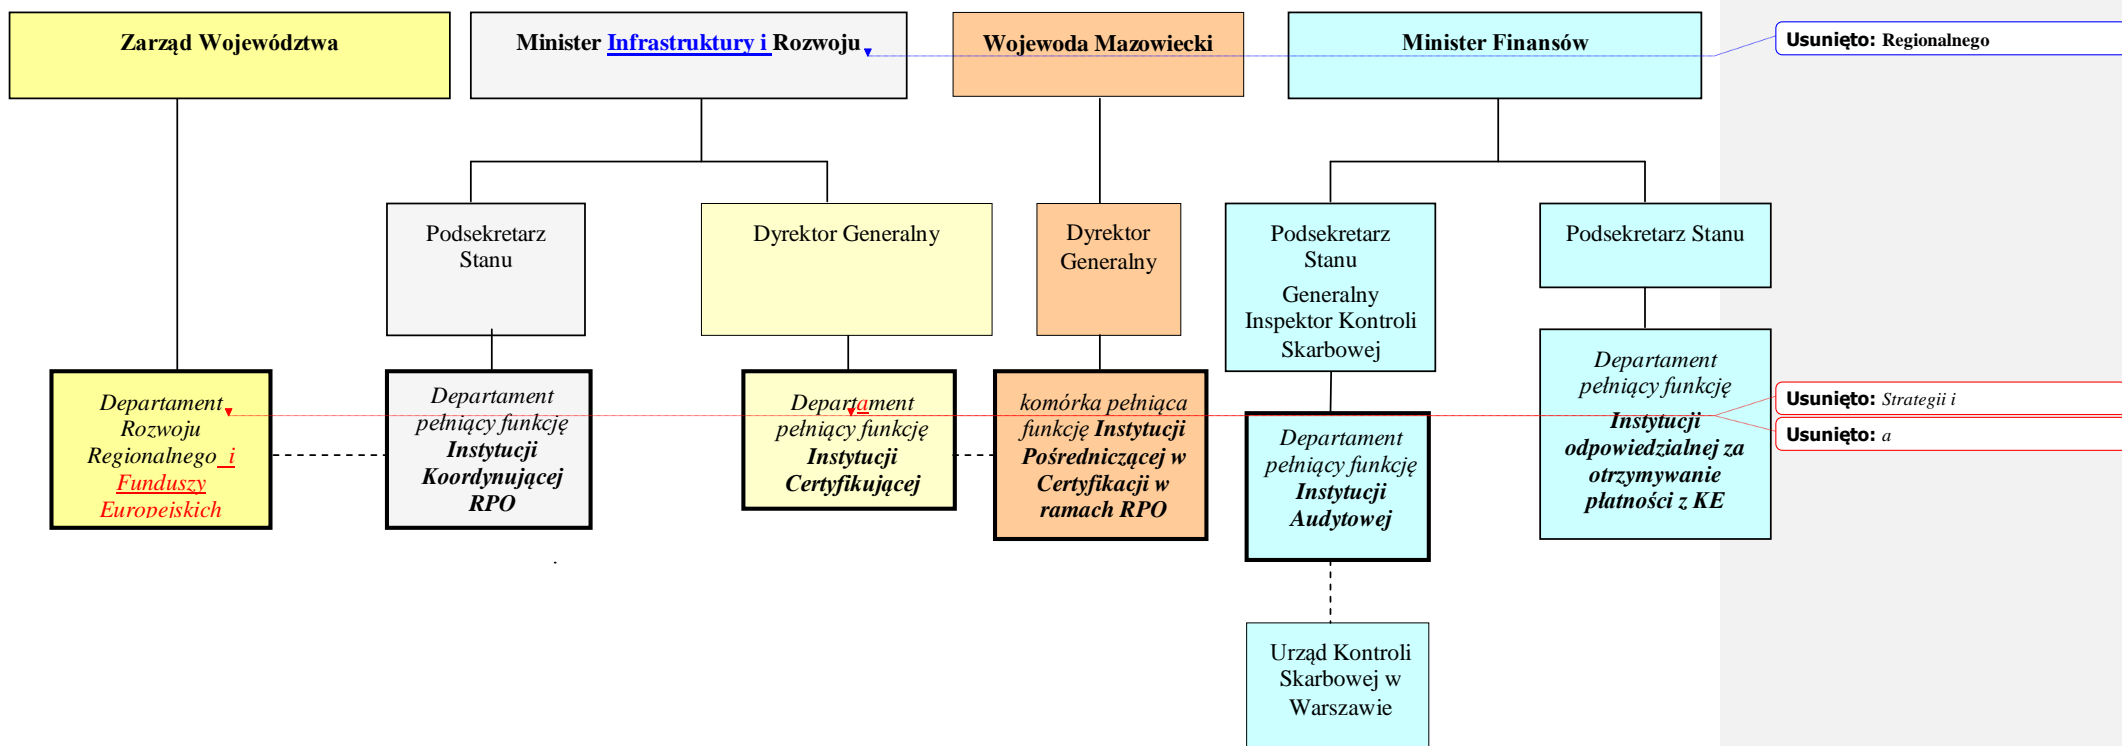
Zarząd Województwa

Minister Infrastruktury i Rozwoju

Wojewoda Mazowiecki

Minister Finansów

Usunięto: Regionalnego

Podsekretarz Stanu

Dyrektor Generalny

Dyrektor Generalny

Podsekretarz Stanu

Generalny Inspektor Kontroli Skarbowej

Podsekretarz Stanu

Departament Rozwoju Regionalnego i Funduszy Europejskich

Departament pełniący funkcję Instytucji Koordynującej RPO

Departament pełniący funkcję Instytucji Certyfikującej

komórka pełniąca funkcję Instytucji Pośredniczącej w Certyfikacji w ramach RPO

Departament pełniący funkcję Instytucji Audytowej

Departament pełniący funkcję Instytucji odpowiedzialnej za otrzymywanie płatności z KE

Usunięto: Strategii i

Usunięto: a

Urząd Kontroli Skarbowej w Warszawie